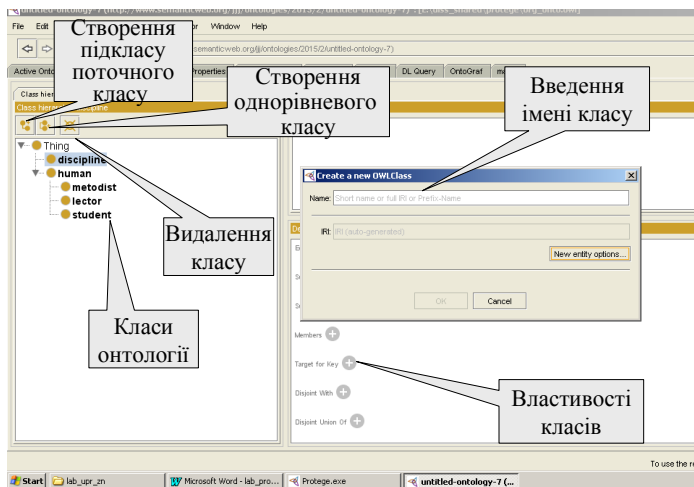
untitled-ontology-7 (http://www.semanticweb.org/jj/ontologies/2015/2/untitled-ontology-7) : [C:\iles_shared-protege.org_0000.owl]

File Edit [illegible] Window Help

semanticweb.org/jj/ontologies/2015/2/untitled-ontology-7

Active Ont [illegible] Properties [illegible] DL Query OntoGraf ma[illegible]

Class hier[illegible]

Class hierarchy: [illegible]

Створення підкласу поточного класу

Створення однорівневого класу

Введення імені класу

Thing
discipline
human
metodist
lector
student

Видалення класу

Класи онтології

Create a new OWLClass

Name: Short name or full IRI or Prefix-Name

IRI: IRI (auto-generated)

New entity options...

OK Cancel

Members

Target for Key

Disjoint With

Disjoint Union Of

Властивості класів

To use the r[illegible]

Start lab_upr_zn Microsoft Word - lab_pro... Protege.exe untitled-ontology-7 (...